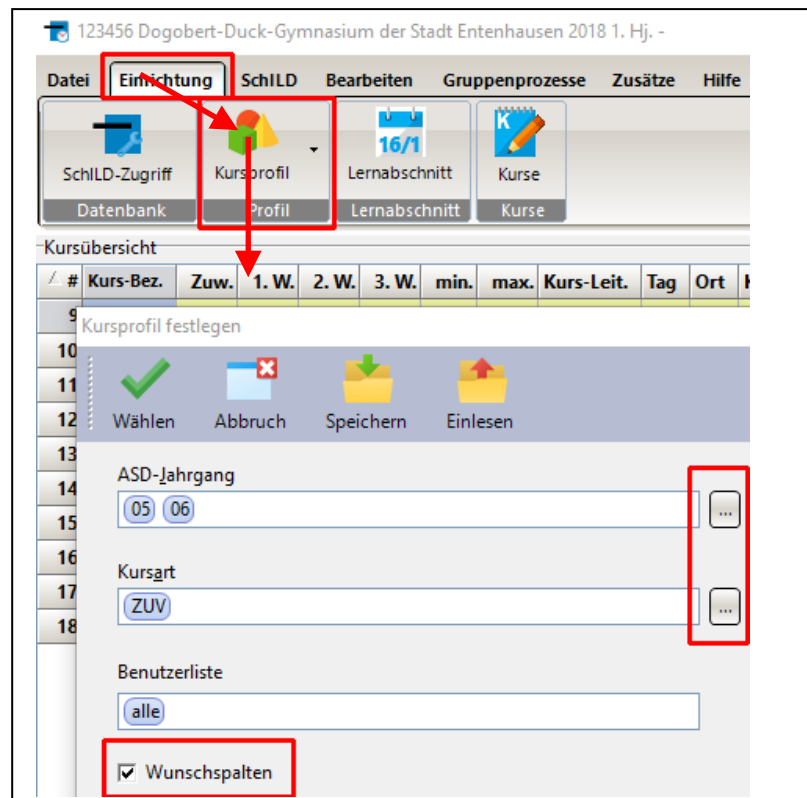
123456 Dogobert-Duck-Gymnasium der Stadt Entenhausen 2018 1. Hj. -

Datei Einrichtung SchILD Bearbeiten Gruppenprozesse Zusätze Hilfe

SchILD-Zugriff
Datenbank

Kursprofil
Profil

16/1
Lernabschnitt
Lernabschnitt

Kurse
Kurse

Kursübersicht

| # | Kurs-Bez. | Zuw. | 1. W. | 2. W. | 3. W. | min. | max. | Kurs-Leit. | Tag | Ort |
|---|---|---|---|---|---|---|---|---|---|---|
| 9 | | | | | | | | | | |
| 10 | | | | | | | | | | |
| 11 | | | | | | | | | | |
| 12 | | | | | | | | | | |
| 13 | | | | | | | | | | |
| 14 | | | | | | | | | | |
| 15 | | | | | | | | | | |
| 16 | | | | | | | | | | |
| 17 | | | | | | | | | | |
| 18 | | | | | | | | | | |

Kursprofil festlegen

Wählen Abbruch Speichern Einlesen

ASD-Jahrgang
05 06
...

Kursart
ZUV
...

Benutzerliste
alle

Wunschspalten